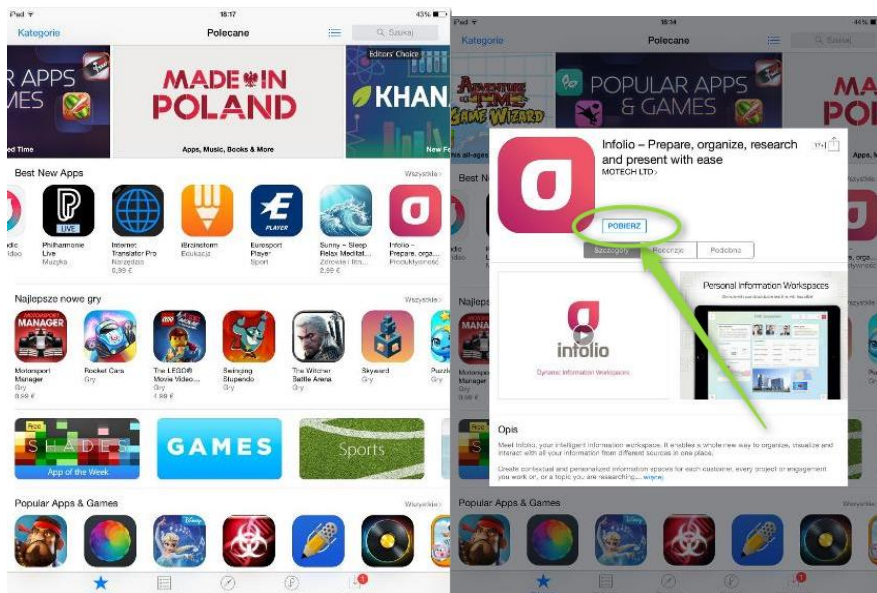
iPad 18:17 43%

Kategorie Polecane Szukaj

R APPS MES

ed Time

MADE IN POLAND

Apps, Music, Books & More

Editors' Choice

KHAN

New F

Best New Apps Wszystkie

Philharmonie Live Muzyka

Internet Translator Pro Narzędzia 6,99 €

iBrainstorm Edukacja

Eurosport Player Sport

Sunny – Sleep Relax Meditat... Zdrowie i fitn... 2,99 €

Infolio – Prepare, orga... Produktywność

Najlepsze nowe gry Wszystkie

Motorsport Manager Gry 3,99 €

Rocket Cars Gry

The LEGO® Movie Video... Gry 4,99 €

Swinging Stupendo Gry

The Witcher Battle Arena Gry

Skyward Gry

Puzzle Gry

SHADES App of the Week

GAMES

Sports

Popular Apps & Games Wszystkie

iPad 18:14 46%

Kategorie Polecane Szukaj

POPULAR APPS & GAMES

Infolio – Prepare, organize, research and present with ease

MOTECH LTD >

17+

POBIERZ

Szczegóły Recenzje Podobne

infolio

Dynamic Information Workspaces

Personal Information Workspaces

Opis

Meet Infolio, your intelligent information workspace. It enables a whole new way to organize, visualize and interact with all your information from different sources in one place.

Create contextual and personalized information spaces for each customer, every project or engagement you work on, or a topic you are researching... więcej

Popular Apps & Games Wszystkie